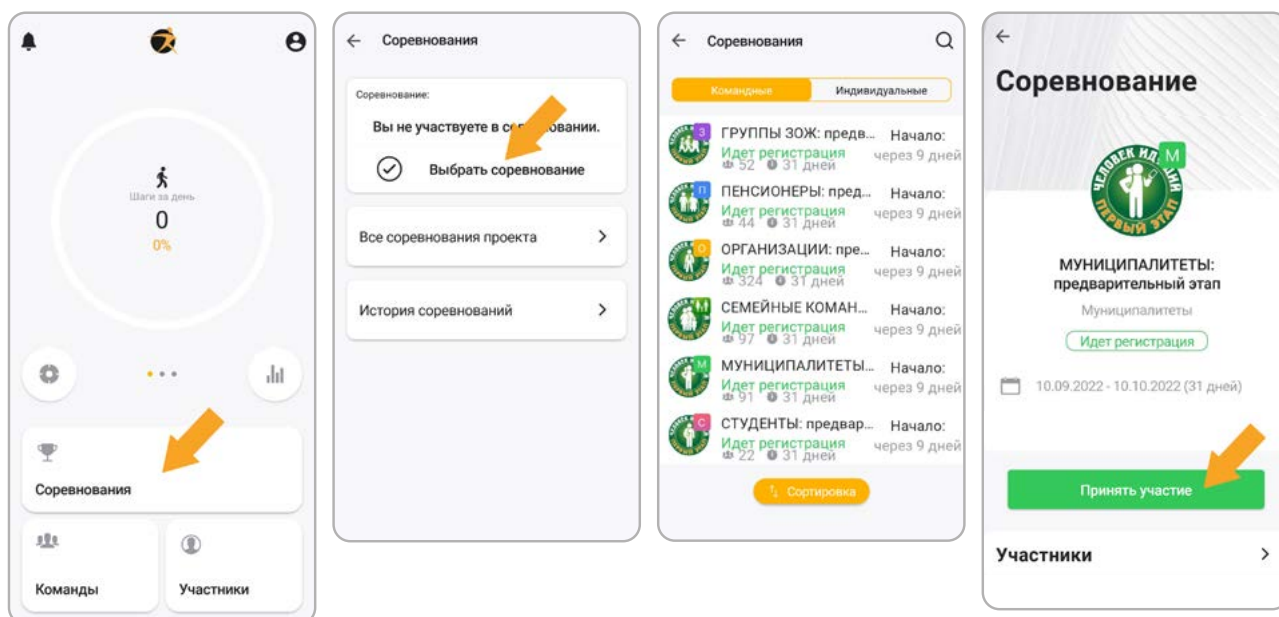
Шаги за день
0
0%

Соревнования

Команды

Участники

Соревнования

Соревнование:
Вы не участвуете в со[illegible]вании.
Выбрать соревнование

Все соревнования проекта

История соревнований

Соревнования

Командные | Индивидуальные

З ГРУППЫ ЗОЖ: предв... Начало:
Идет регистрация через 9 дней
52 31 дней

П ПЕНСИОНЕРЫ: пред... Начало:
Идет регистрация через 9 дней
44 31 дней

О ОРГАНИЗАЦИИ: пре... Начало:
Идет регистрация через 9 дней
324 31 дней

С СЕМЕЙНЫЕ КОМАН... Начало:
Идет регистрация через 9 дней
97 31 дней

М МУНИЦИПАЛИТЕТЫ... Начало:
Идет регистрация через 9 дней
91 31 дней

С СТУДЕНТЫ: предвар... Начало:
Идет регистрация через 9 дней
22 31 дней

Сортировка

Соревнование

ЧЕЛОВЕК ИДУЩИЙ
ПЕРВЫЙ ЭТАП
М

МУНИЦИПАЛИТЕТЫ: предварительный этап
Муниципалитеты
Идет регистрация
10.09.2022 - 10.10.2022 (31 дней)

Принять участие

Участники